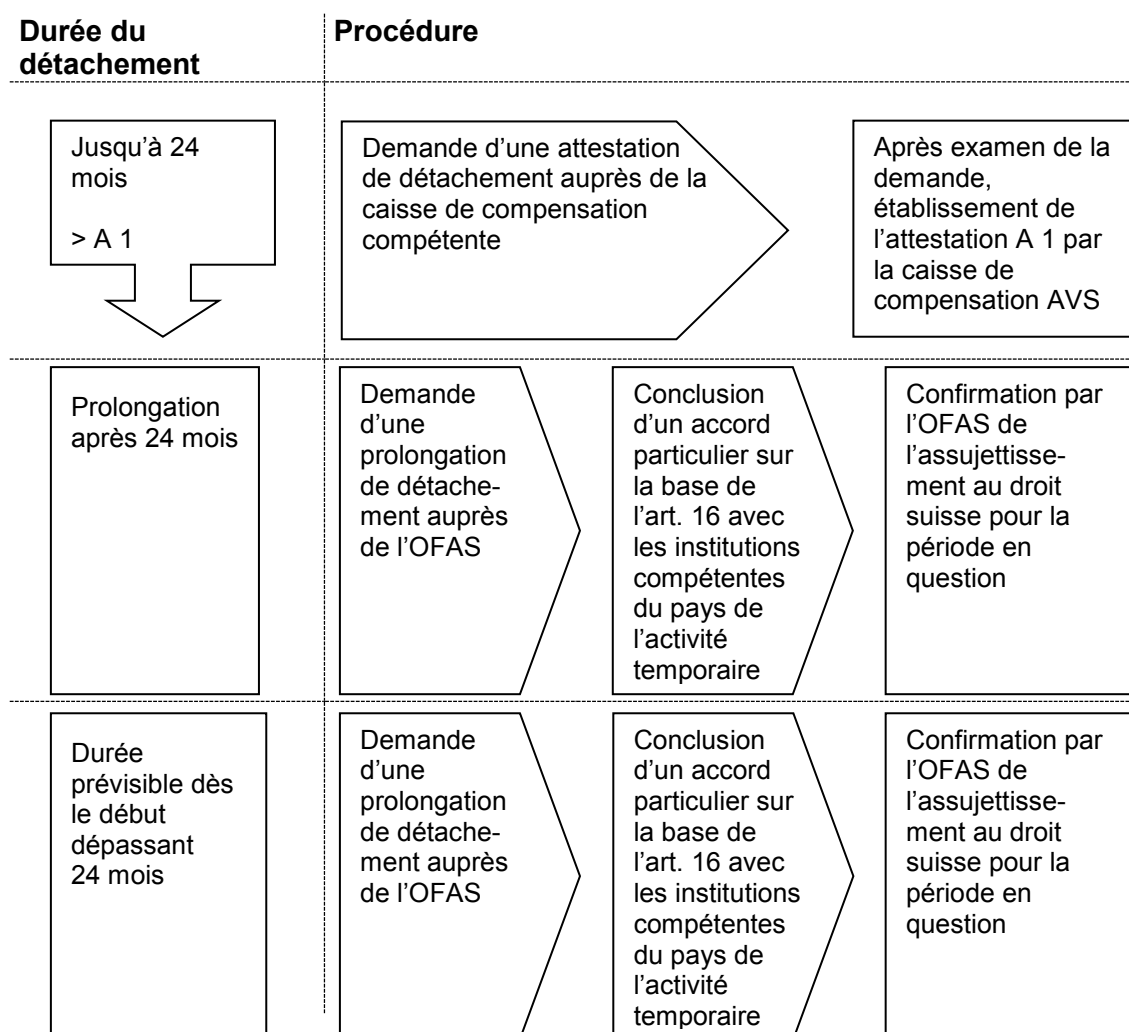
Durée du détachement

Procédure

Jusqu'à 24 mois

> A 1

Demande d'une attestation de détachement auprès de la caisse de compensation compétente

Après examen de la demande, établissement de l'attestation A 1 par la caisse de compensation AVS

Prolongation après 24 mois

Demande d'une prolongation de détachement auprès de l'OFAS

Conclusion d'un accord particulier sur la base de l'art. 16 avec les institutions compétentes du pays de l'activité temporaire

Confirmation par l'OFAS de l'assujettissement au droit suisse pour la période en question

Durée prévisible dès le début dépassant 24 mois

Demande d'une prolongation de détachement auprès de l'OFAS

Conclusion d'un accord particulier sur la base de l'art. 16 avec les institutions compétentes du pays de l'activité temporaire

Confirmation par l'OFAS de l'assujettissement au droit suisse pour la période en question